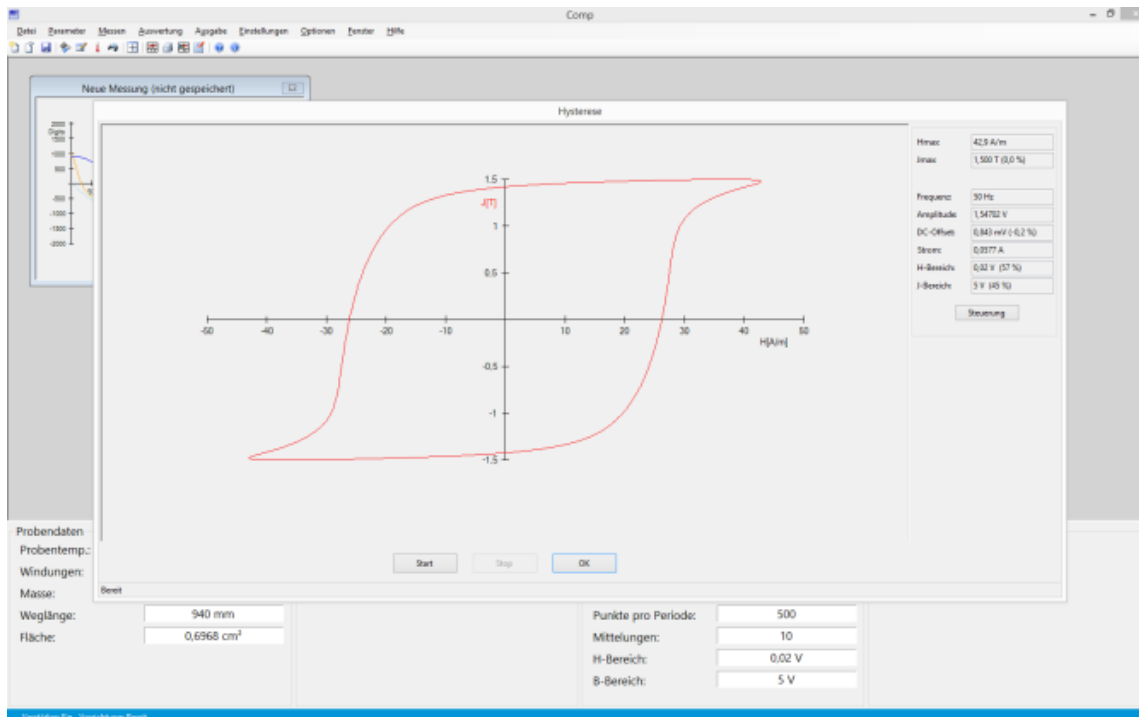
Comp

Datei Parameter Messen Auswertung Ausgabe Einstellungen Optionen Fenster Hilfe

Neue Messung (nicht gespeichert)

2000
Digits
1500
1000
500
-500
-1000
-1500
-2000

Hysterese

J[T]
1.5
1
0.5
-0.5
-1
-1.5

-50 -40 -30 -20 -10 10 20 30 40 50
H[A/m]

| | |
|---|---|
| Hmax: | 42,9 A/m |
| Jmax: | 1,500 T (0,0 %) |

| | |
|---|---|
| Frequenz: | 50 Hz |
| Amplitude: | 1,54702 V |
| DC-Offset: | 0,843 mV (-0,2 %) |
| Strom: | 0,0377 A |
| H-Bereich: | 0,02 V (57 %) |
| J-Bereich: | 5 V (45 %) |

Steuerung

Start Stop OK

Bereit

Probendaten
Probentemp.:
Windungen:
Masse:
Weglänge: 940 mm
Fläche: 0,6968 cm²

Punkte pro Periode: 500
Mittelungen: 10
H-Bereich: 0,02 V
B-Bereich: 5 V